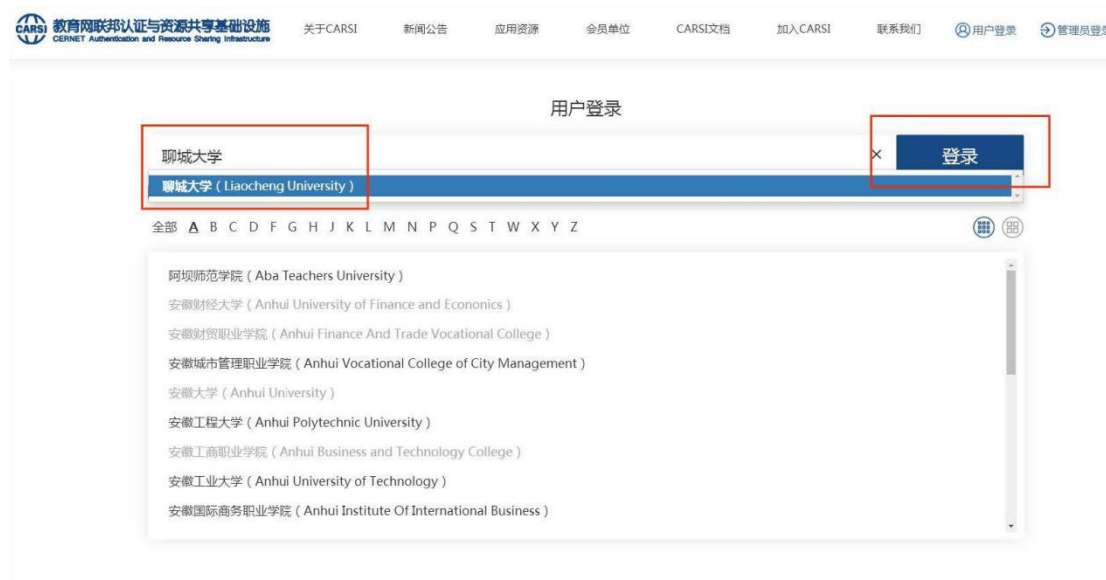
CARSI 教育网联邦认证与资源共享基础设施
CERNET Authentication and Resource Sharing Infrastructure

关于CARSI 新闻公告 应用资源 会员单位 CARSI文档 加入CARSI 联系我们 用户登录 管理员登

用户登录

聊城大学 × 登录

聊城大学 ( Liaocheng University )

全部 A B C D F G H J K L M N P Q S T W X Y Z

阿坝师范学院 ( Aba Teachers University )
安徽财经大学 ( Anhui University of Finance and Econonics )
安徽财贸职业学院 ( Anhui Finance And Trade Vocational College )
安徽城市管理职业学院 ( Anhui Vocational College of City Management )
安徽大学 ( Anhui University )
安徽工程大学 ( Anhui Polytechnic University )
安徽工商职业学院 ( Anhui Business and Technology College )
安徽工业大学 ( Anhui University of Technology )
安徽国际商务职业学院 ( Anhui Institute Of International Business )